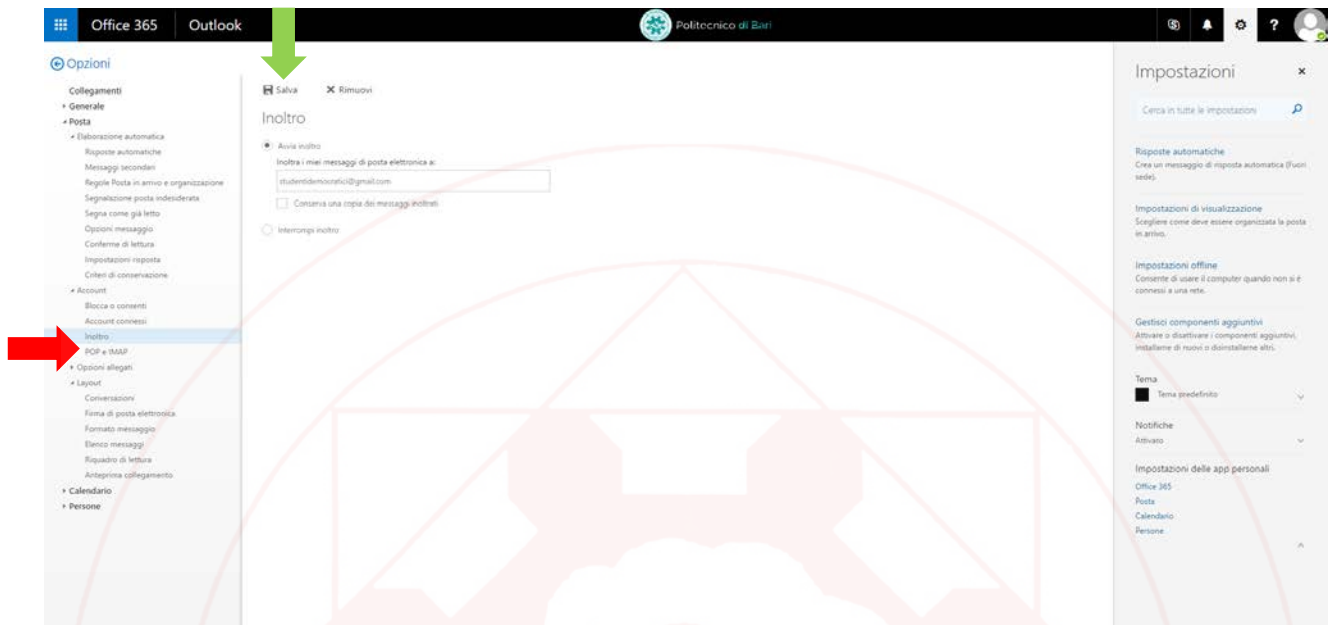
Office 365 Outlook

Politecnico di Bari

? 

Opzioni

Collegamenti
Generale
Posta
Elaborazione automatica
Risposte automatiche
Messaggi secondari
Regole Posta in arrivo e organizzazione
Segnalazione posta indesiderata
Segna come già letto
Opzioni messaggio
Conferme di lettura
Impostazioni risposta
Criteri di conservazione
Account
Blocca o consenti
Account connessi
Inoltro
POP e IMAP
Opzioni allegati
Layout
Conversazioni
Firma di posta elettronica
Formato messaggio
Elenco messaggi
Riquadro di lettura
Anteprima collegamento
Calendario
Persone

Salva
Rimuovi

Inoltro

Avvia inoltro
Inoltra i miei messaggi di posta elettronica a:
studentidemocratici@gmail.com
Conserva una copia dei messaggi inoltrati

Interrompi inoltro

Impostazioni

Cerca in tutte le impostazioni

Risposte automatiche
Crea un messaggio di risposta automatica (Fuori sede).

Impostazioni di visualizzazione
Scegliere come deve essere organizzata la posta in arrivo.

Impostazioni offline
Consente di usare il computer quando non si è connessi a una rete.

Gestisci componenti aggiuntivi
Attivare o disattivare i componenti aggiuntivi, installarne di nuovi o disinstallarne altri.

Tema
Tema predefinito

Notifiche
Attivato

Impostazioni delle app personali
Office 365
Posta
Calendario
Persone